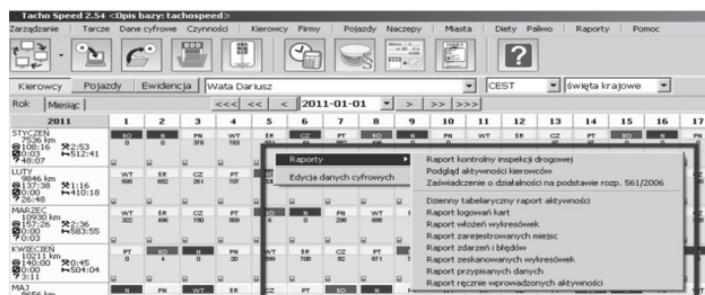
Tacho Speed 2.54 <Opis bazy: tachospeed>

Zarządzanie | Tarcze | Dane cyfrowe | Czynności | Kierowcy | Firmy | Pojazdy | Naczepy | Miasta | Diety | Paliwo | Raporty | Pomoc

Kierowcy | Pojazdy | Ewidencja | Wata Dariusz | CEST | święta krajowe

Rok | Miesiąc | <<< | << | < | 2011-01-01 | > | >> | >>>

| 2011 | 1 | 2 | 3 | 4 | 5 | 6 | 7 | 8 | 9 | 10 | 11 | 12 | 13 | 14 | 15 | 16 | 17 |
|---|---|---|---|---|---|---|---|---|---|---|---|---|---|---|---|---|---|
| STYCZEŃ 7536 km 108:16 2:53 0:03 512:41 48:07 | SO 0 | N | PN 378 | WT 763 | ŚR | CZ | PT | SO | N | PN | WT | ŚR | CZ | PT | SO | N | |
| LUTY 9846 km 137:38 1:16 0:00 410:18 26:48 | WT 495 | ŚR 662 | CZ 261 | PT 702 | | | | | | | | | | | | | |
| MARZEC 10930 km 157:26 2:36 0:00 583:55 70:03 | WT 332 | ŚR 496 | CZ 780 | PT 509 | SO 6 | N 0 | PN 296 | WT 680 | | | | | | | | | |
| KWIECIEŃ 10211 km 140:00 0:45 0:00 504:04 3:11 | PT 0 | SO 4 | N 0 | PN 20 | WT 399 | ŚR 708 | CZ 82 | PT 671 | | | | | | | | | |
| MAJ | N | PN | WT | ŚR | CZ | PT | SO | N | | | | | | | | | |

Raporty
Edycja danych cyfrowych

Raport kontrolny inspekcji drogowej
Podgląd aktywności kierowców
Zaświadczenie o działalności na podstawie rozp. 561/2006
Dzienny tabelaryczny raport aktywności
Raport logowań kart
Raport włożeń wykresówek
Raport zarejestrowanych miejsc
Raport zdarzeń i błędów
Raport zeskanowanych wykresówek
Raport przypisanych danych
Raport ręcznie wprowadzonych aktywności